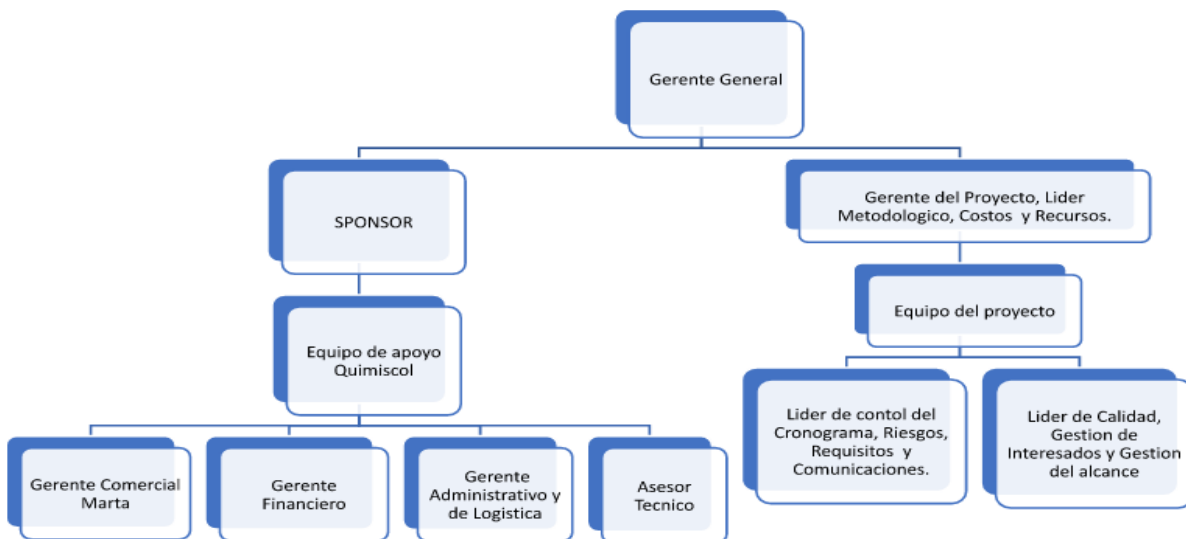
Gerente General

SPONSOR

Gerente del Proyecto, Lider Metodologico, Costos y Recursos.

Equipo de apoyo Quimiscol

Equipo del proyecto

Gerente Comercial Marta

Gerente Financiero

Gerente Administrativo y de Logistica

Asesor Tecnico

Lider de contol del Cronograma, Riesgos, Requisitos y Comunicaciones.

Lider de Calidad, Gestion de Interesados y Gestion del alcance